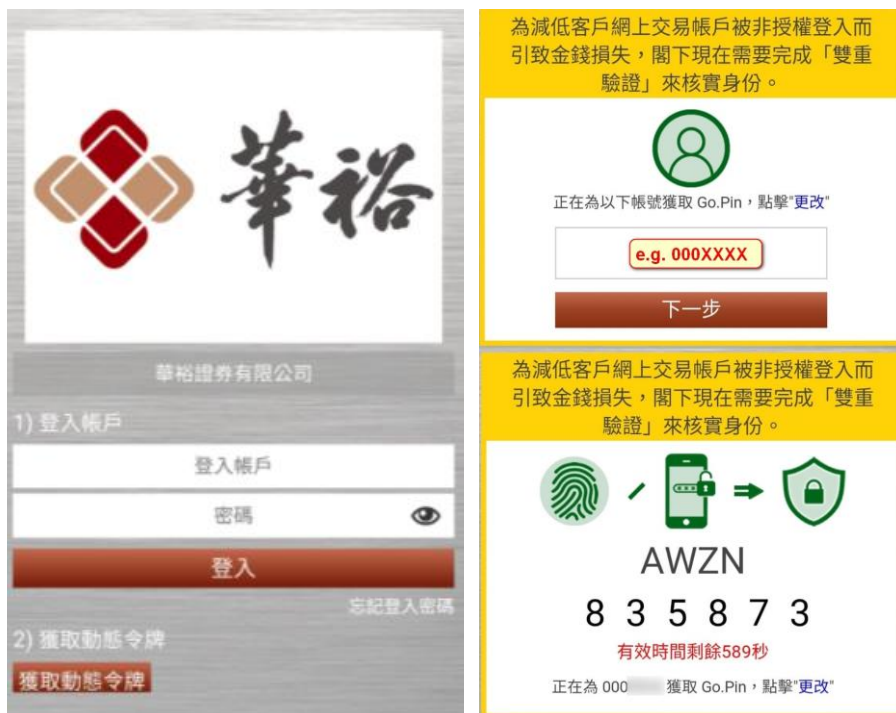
華裕

華裕證券有限公司

1) 登入帳戶

登入帳戶

密碼

登入

忘記登入密碼

2) 獲取動態令牌

獲取動態令牌

為減低客戶網上交易帳戶被非授權登入而引致金錢損失，閣下現在需要完成「雙重驗證」來核實身份。

正在為以下帳號獲取 Go.Pin，點擊"更改"

e.g. 000XXXX

下一步

為減低客戶網上交易帳戶被非授權登入而引致金錢損失，閣下現在需要完成「雙重驗證」來核實身份。

AWZN

8 3 5 8 7 3

有效時間剩餘589秒

正在為 000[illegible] 獲取 Go.Pin，點擊"更改"